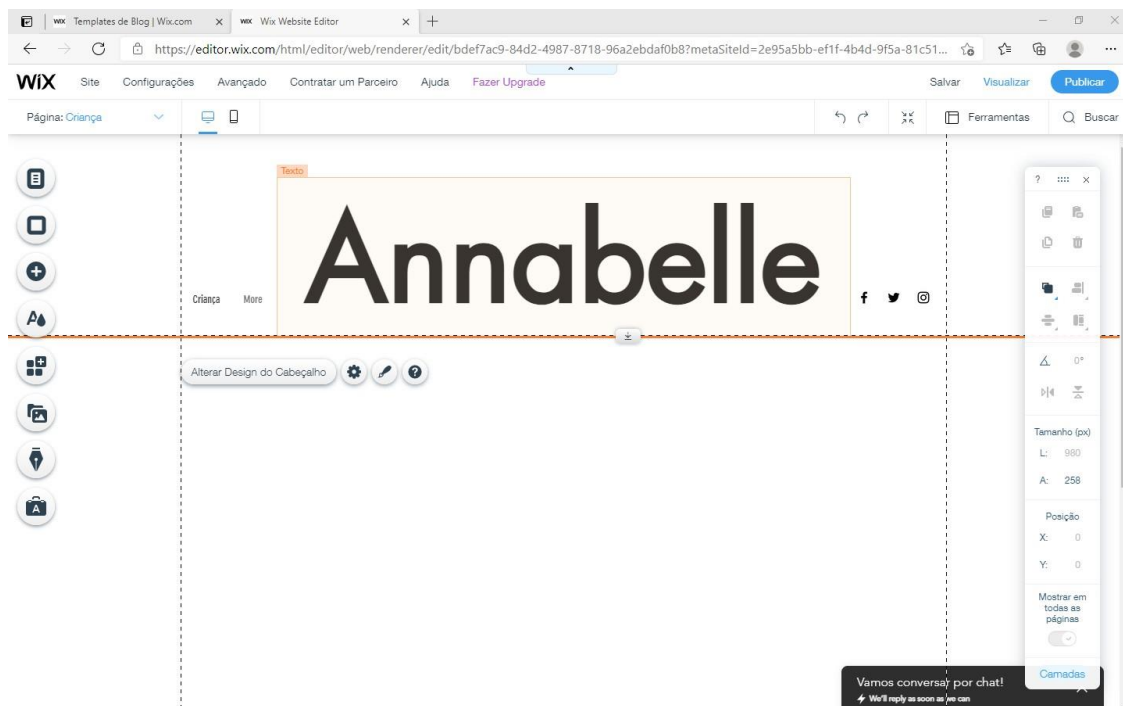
WIX Templates de Blog | Wix.com
WIX Wix Website Editor
https://editor.wix.com/html/editor/web/renderer/edit/bdef7ac9-84d2-4987-8718-96a2ebdaf0b8?metaSiteId=2e95a5bb-ef1f-4b4d-9f5a-81c51...

WiX Site Configurações Avançado Contratar um Parceiro Ajuda Fazer Upgrade
Salvar Visualizar Publicar

Página: Criança
Ferramentas Buscar

Texto
Annabelle

Criança More

Alterar Design do Cabeçalho

?

Tamanho (px)
L: 980
A: 258

Posição
X: 0
Y: 0

Mostrar em todas as páginas

Camadas

Vamos conversar por chat!
We'll reply as soon as we can